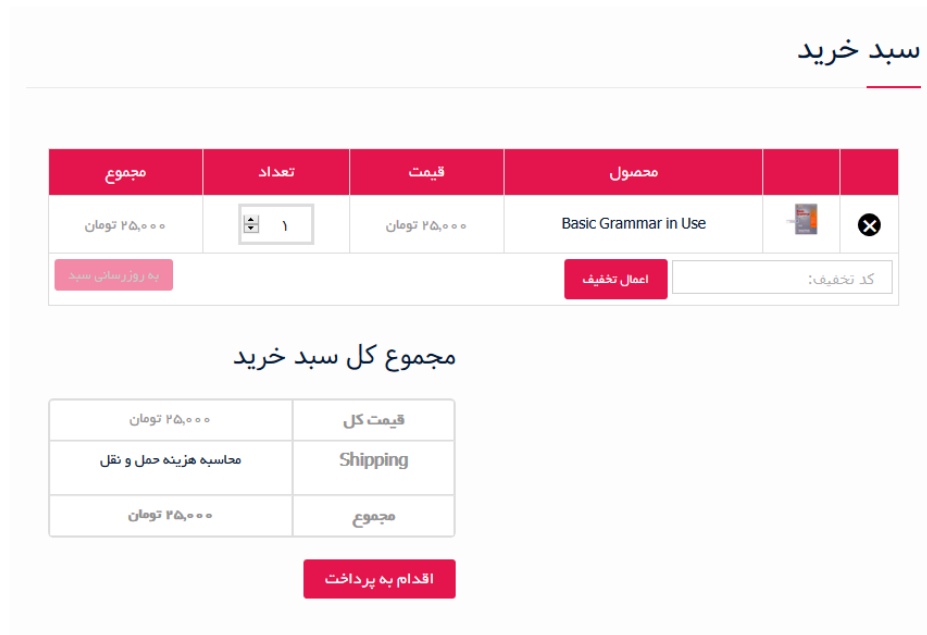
سبد خرید

| | | محصول | قیمت | تعداد | مجموع |
|---|---|---|---|---|---|
| | | Basic Grammar in Use | ۲۵,۰۰۰ تومان | ۱ | ۲۵,۰۰۰ تومان |

کد تخفیف:
اعمال تخفیف
به روزرسانی سبد

مجموع کل سبد خرید

| قیمت کل | ۲۵,۰۰۰ تومان |
|---|---|
| Shipping | محاسبه هزینه حمل و نقل |
| مجموع | ۲۵,۰۰۰ تومان |

اقدام به پرداخت